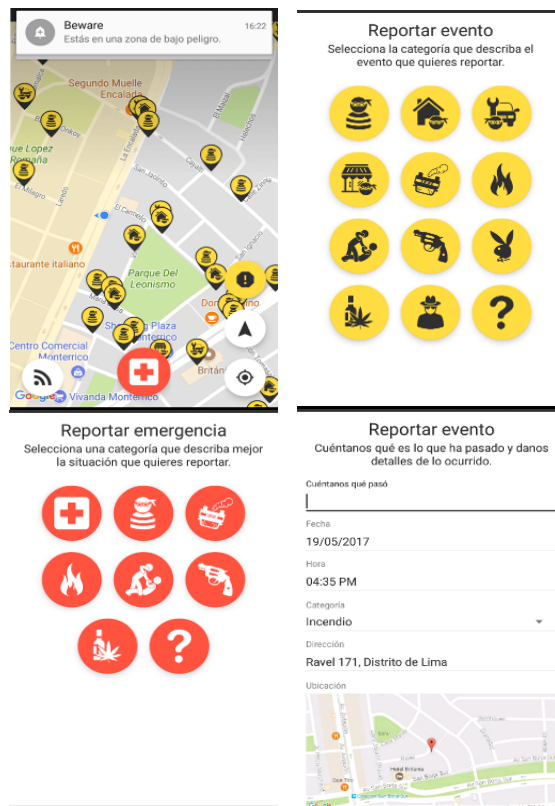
Beware
16:22
Estás en una zona de bajo peligro.

Segundo Muelle Encalada
El Madal
ue Lopez Romaña
El Milagro
San Jacinto
El Cernicalo
staurante italiano
Parque Del Leonismo
Do
Shopping Plaza Monterrico
Centro Comercial Monterrico
Británico
Vivanda Monterrico
Google

Reportar evento
Selecciona la categoría que describa el evento que quieres reportar.

Reportar emergencia
Selecciona una categoría que describa mejor la situación que quieres reportar.

Reportar evento
Cuéntanos qué es lo que ha pasado y danos detalles de lo ocurrido.

Cuéntanos qué pasó

Fecha
19/05/2017

Hora
04:35 PM

Categoría
Incendio

Dirección
Ravel 171, Distrito de Lima

Ubicación